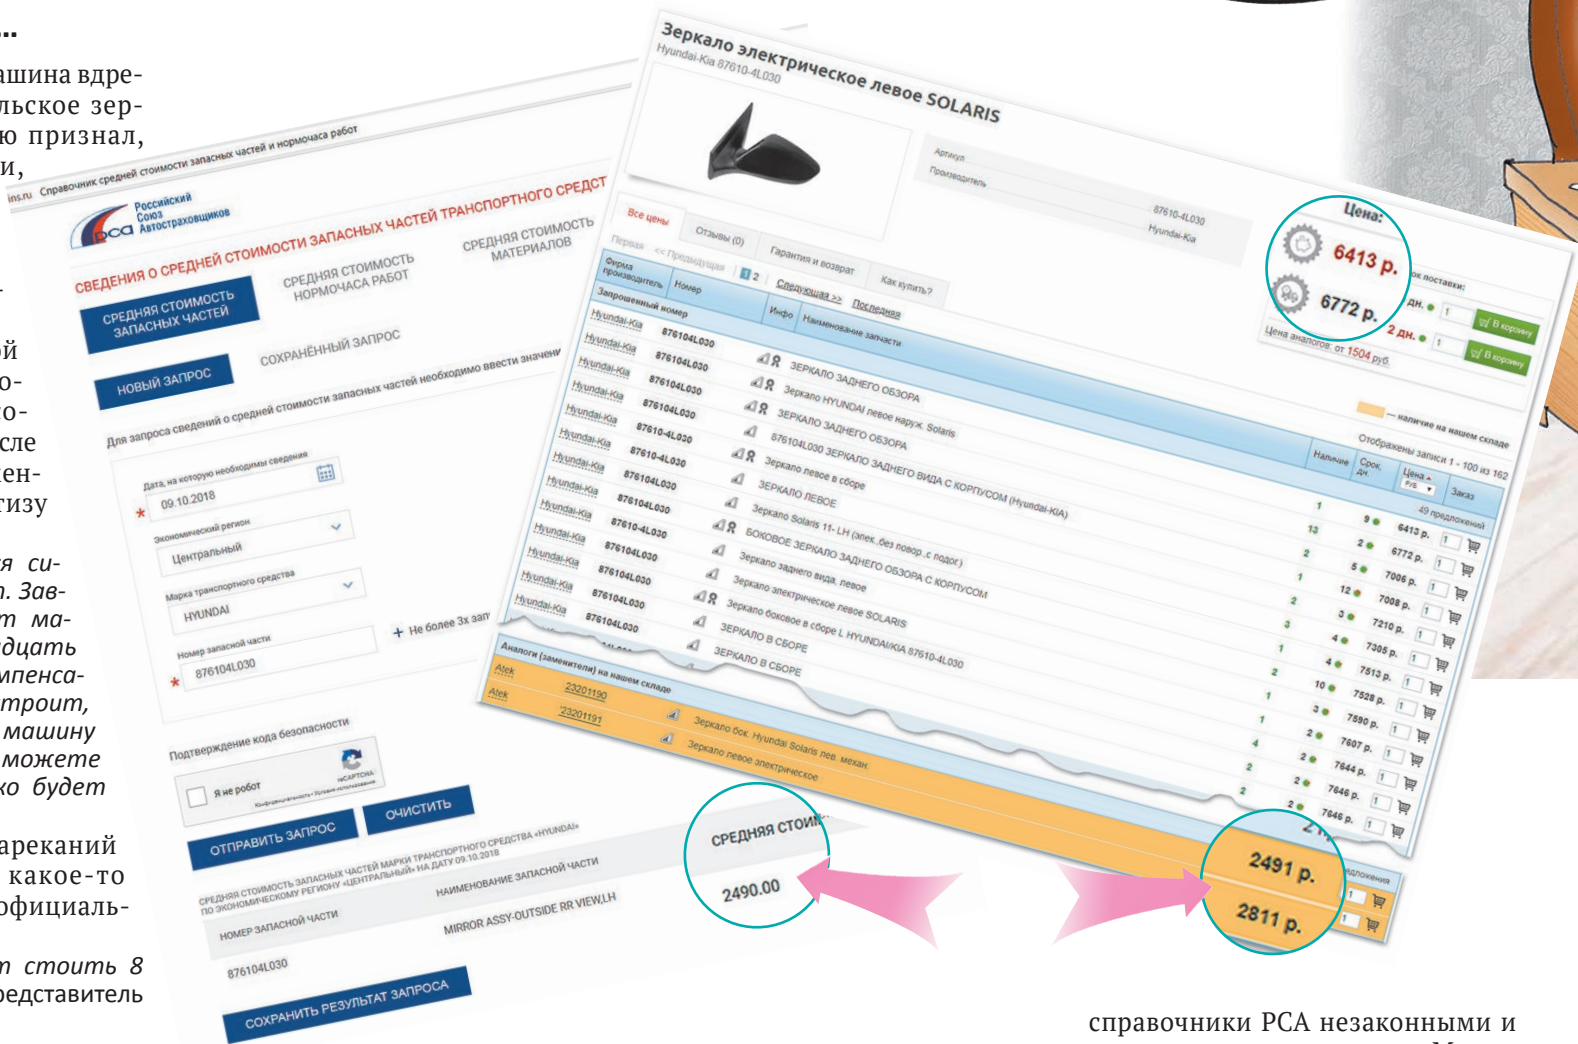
...

ашина вдрельское зерю признал, и,

й о- о- сле ен- тизу

я си- . Зав- т ма- дцать мпенса- трoит, машину можете ко будет

ареканий какое-то официаль-

т стоить 8 едставитель

ins.ru Справочник средней стоимости запасных частей и нормочаса работ

Российский Союз Автостраховщиков

СВЕДЕНИЯ О СРЕДНЕЙ СТОИМОСТИ ЗАПАСНЫХ ЧАСТЕЙ ТРАНСПОРТНОГО СРЕДСТ

СРЕДНЯЯ СТОИМОСТЬ ЗАПАСНЫХ ЧАСТЕЙ

СРЕДНЯЯ СТОИМОСТЬ НОРМОЧАСА РАБОТ

СРЕДНЯЯ СТОИМОСТЬ МАТЕРИАЛОВ

НОВЫЙ ЗАПРОС

СОХРАНЁННЫЙ ЗАПРОС

Для запроса сведений о средней стоимости запасных частей необходимо ввести значени

Дата, на которую необходимы сведения
* 09.10.2018

Экономический регион
Центральный

Марка транспортного средства
HYUNDAI

Номер запасной части
* 876104L030

+ Не более 3х зап

Подтверждение кода безопасности

Я не робот
reCAPTCHA
Конфиденциальность - Условия использования

ОТПРАВИТЬ ЗАПРОС

ОЧИСТИТЬ

СРЕДНЯЯ СТОИМОСТЬ ЗАПАСНЫХ ЧАСТЕЙ МАРКИ ТРАНСПОРТНОГО СРЕДСТВА «HYUNDAI» ПО ЭКОНОМИЧЕСКОМУ РЕГИОНУ «ЦЕНТРАЛЬНЫЙ» НА ДАТУ 09.10.2018

| НОМЕР ЗАПАСНОЙ ЧАСТИ | НАИМЕНОВАНИЕ ЗАПАСНОЙ ЧАСТИ | СРЕДНЯЯ СТОИМ |
|---|---|---|
| 876104L030 | MIRROR ASSY-OUTSIDE RR VIEW,LH | 2490.00 |

СОХРАНИТЬ РЕЗУЛЬТАТ ЗАПРОСА

Зеркало электрическое левое SOLARIS
Hyundai-Kia 87610-4L030

Артикул 87610-4L030
Производитель Hyundai-Kia

Цена:
6413 р.
6772 р.
Цена аналогов: от 1504 руб.

Срок поставки:
дн.
2 дн.
В корзину
В корзину

Все цены | Отзывы (0) | Гарантия и возврат | Как купить?

Первая << Предыдущая 1 2 Следующая >> Последняя

— наличие на нашем складе
Отображены записи 1 - 100 из 162
49 предложений

| Фирма производитель | Номер | Инфо | Наименование запчасти | Наличие | Срок, дн. | Цена ▲ | Заказ |
|---|---|---|---|---|---|---|---|
| Запрошенный номер | | | | | | | |
| Hyundai-Kia | 876104L030 | | ЗЕРКАЛО ЗАДНЕГО ОБЗОРА | 1 | 9 | 6413 р. | 1 |
| Hyundai-Kia | 876104L030 | | Зеркало HYUNDAI левое наруж. Solaris | 13 | 2 | 6772 р. | 1 |
| Hyundai-Kia | 876104L030 | | ЗЕРКАЛО ЗАДНЕГО ОБЗОРА | 2 | 5 | 7006 р. | 1 |
| Hyundai-Kia | 87610-4L030 | | 876104L030 ЗЕРКАЛО ЗАДНЕГО ВИДА С КОРПУСОМ (Hyundai-KIA) | 1 | 12 | 7008 р. | 1 |
| Hyundai-Kia | 87610-4L030 | | Зеркало левое в сборе | 2 | 3 | 7210 р. | 1 |
| Hyundai-Kia | 876104L030 | | ЗЕРКАЛО ЛЕВОЕ | 3 | 4 | 7305 р. | 1 |
| Hyundai-Kia | 876104L030 | | Зеркало Solaris 11- LH (апек. без повор. с подог.) | 1 | 4 | 7513 р. | 1 |
| Hyundai-Kia | 87610-4L030 | | БОКОВОЕ ЗЕРКАЛО ЗАДНЕГО ОБЗОРА С КОРПУСОМ | 2 | 10 | 7528 р. | 1 |
| Hyundai-Kia | 876104L030 | | Зеркало заднего вида, левое | 1 | 3 | 7590 р. | 1 |
| Hyundai-Kia | 876104L030 | | Зеркало электрическое левое SOLARIS | 1 | 2 | 7607 р. | 1 |
| Hyundai-Kia | 876104L030 | | Зеркало боковое в сборе L HYUNDAI/KIA 87610-4L030 | 4 | 2 | 7644 р. | 1 |
| Hyundai-Kia | 876104L030 | | ЗЕРКАЛО В СБОРЕ | 2 | 2 | 7646 р. | 1 |
| | | | ЗЕРКАЛО В СБОРЕ | 2 | 2 | 7646 р. | 1 |
| Аналоги (заменители) на нашем складе | | | | | | | |
| Atek | 23201190 | | Зеркало бок. Hyundai Solaris лев. механ | | | 2491 р. | 1 |
| Atek | 23201191 | | Зеркало левое электрическое | | | 2811 р. | 1 |

предложения

справочники РСА незаконными и